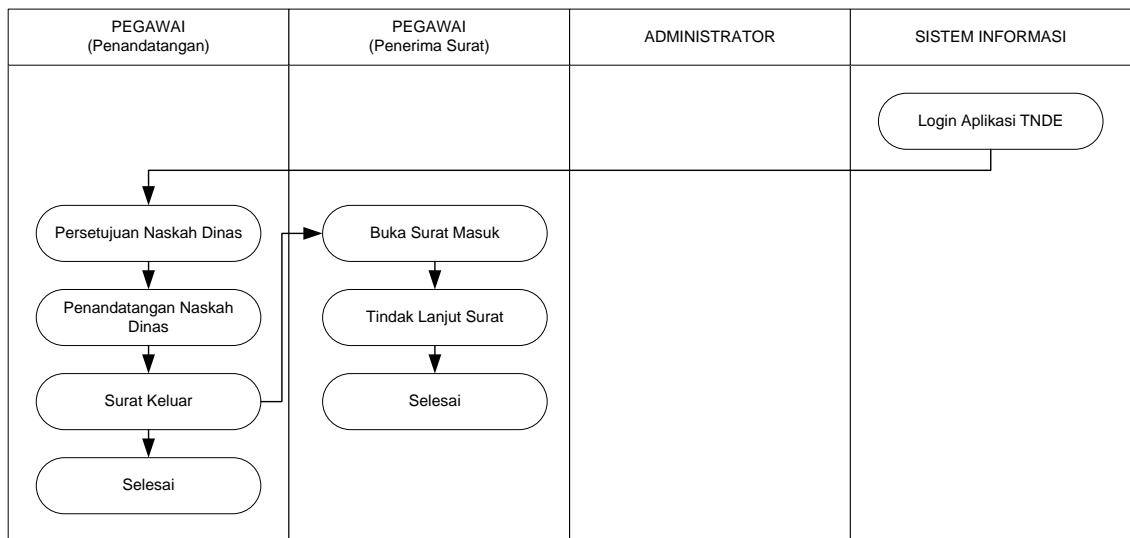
PEGAWAI
(Penandatangan)

PEGAWAI
(Penerima Surat)

ADMINISTRATOR

SISTEM INFORMASI

Login Aplikasi TNDE

Persetujuan Naskah Dinas

Penandatangan Naskah Dinas

Surat Keluar

Selesai

Buka Surat Masuk

Tindak Lanjut Surat

Selesai